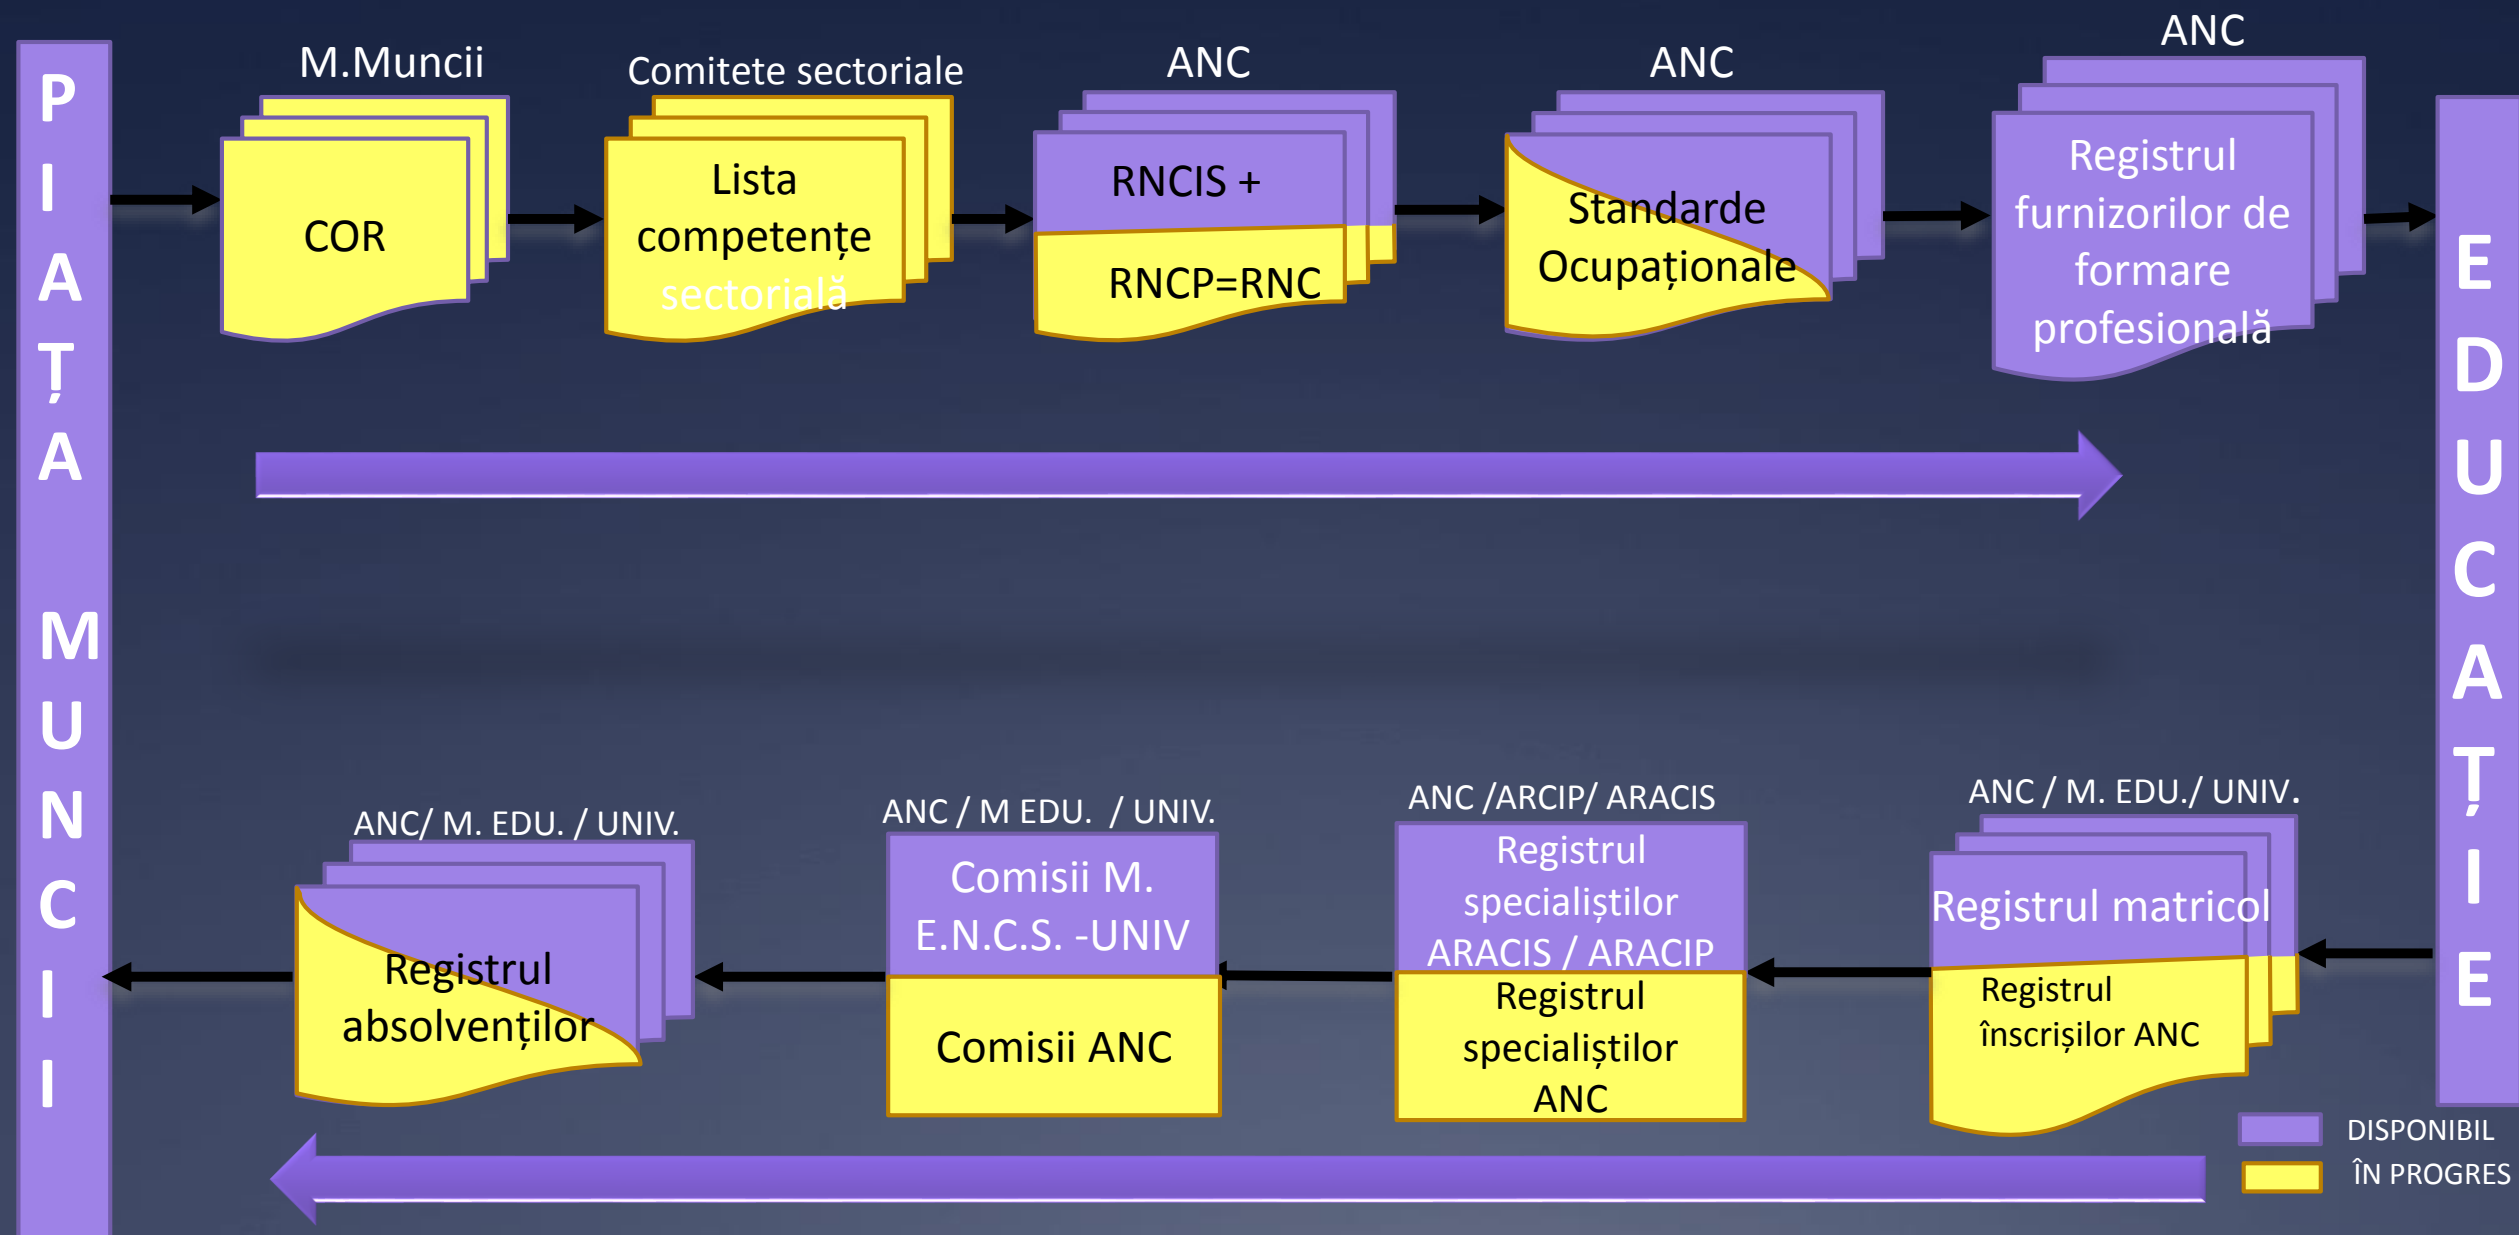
PIAȚA MUNCII

M.Muncii
COR

Comitete sectoriale
Lista competențe sectorială

ANC
RNCIS +
RNCP=RNC

ANC
Standarde Ocupaționale

ANC
Registrul furnizorilor de formare profesională

EDUCAȚIE

ANC/ M. EDU. / UNIV.
Registrul absolvenților

ANC / M EDU. / UNIV.
Comisii M. E.N.C.S. -UNIV
Comisii ANC

ANC /ARCIP/ ARACIS
Registrul specialiștilor ARACIS / ARACIP
Registrul specialiștilor ANC

ANC / M. EDU./ UNIV.
Registrul matricol
Registrul înscrișilor ANC

DISPONIBIL
ÎN PROGRES